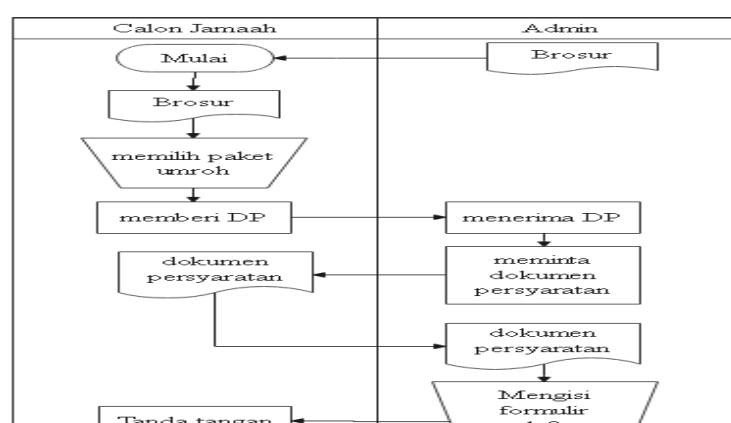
| Calon Jamaah | Admin |
|---|---|

Mulai

Brosur

Brosur

memilih paket umroh

memberi DP

menerima DP

meminta dokumen persyaratan

dokumen persyaratan

dokumen persyaratan

Mengisi formulir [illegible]

Tanda tangan